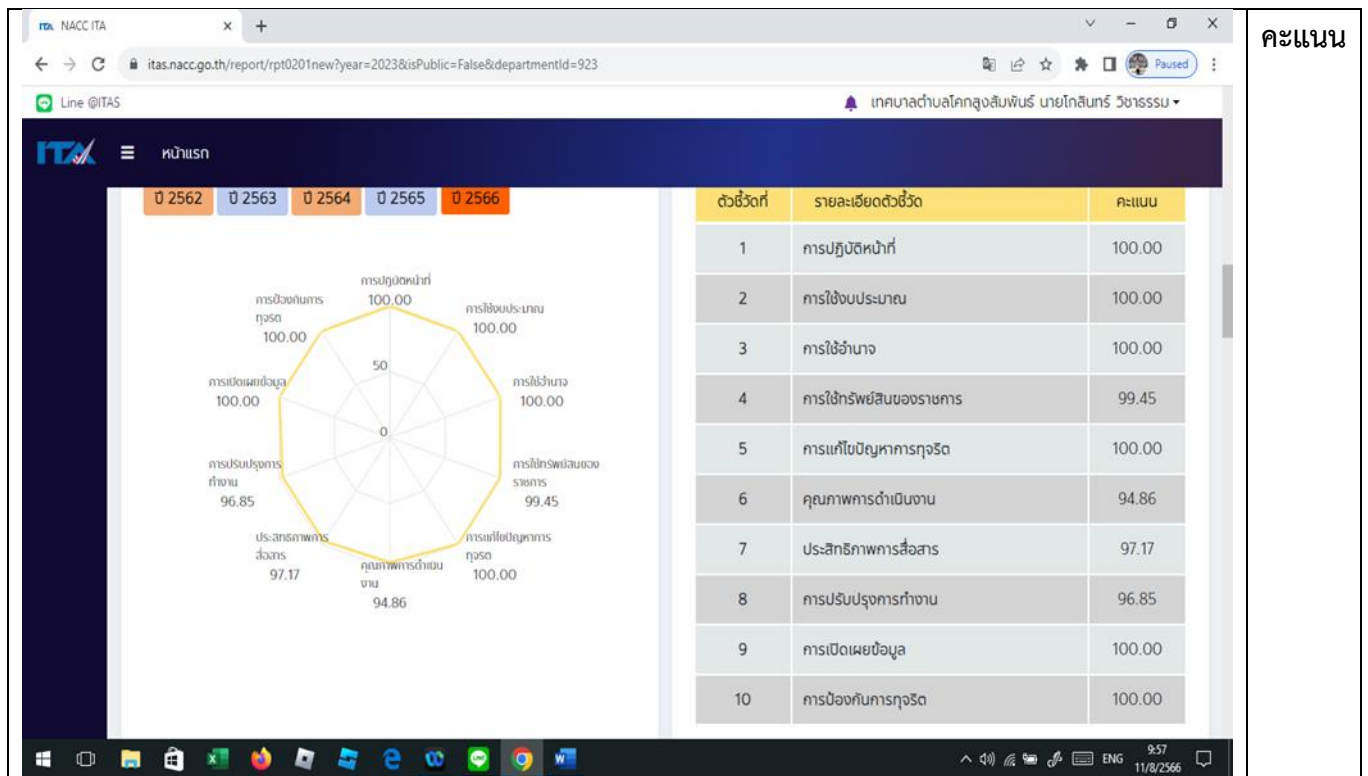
NACC ITA × +

itas.nacc.go.th/report/rpt0201new?year=2023&isPublic=False&departmentId=923

Paused

Line @ITAS

เทศบาลตำบลโคกสูงสัมพันธ์ นายโกสินทร์ วิชารรม

ITA หน้าแรก

ปี 2562 ปี 2563 ปี 2564 ปี 2565 ปี 2566

การปฏิบัติหน้าที่ 100.00
การใช้งบประมาณ 100.00
การใช้อำนาจ 100.00
การใช้ทรัพย์สินของราชการ 99.45
การแก้ไขปัญหาการทุจริต 100.00
คุณภาพการดำเนินงาน 94.86
ประสิทธิภาพการสื่อสาร 97.17
การปรับปรุงการทำงาน 96.85
การเปิดเผยข้อมูล 100.00
การป้องกันการทุจริต 100.00
50
0

| ตัวชี้วัดที่ | รายละเอียดตัวชี้วัด | คะแนน |
|---|---|---|
| 1 | การปฏิบัติหน้าที่ | 100.00 |
| 2 | การใช้งบประมาณ | 100.00 |
| 3 | การใช้อำนาจ | 100.00 |
| 4 | การใช้ทรัพย์สินของราชการ | 99.45 |
| 5 | การแก้ไขปัญหาการทุจริต | 100.00 |
| 6 | คุณภาพการดำเนินงาน | 94.86 |
| 7 | ประสิทธิภาพการสื่อสาร | 97.17 |
| 8 | การปรับปรุงการทำงาน | 96.85 |
| 9 | การเปิดเผยข้อมูล | 100.00 |
| 10 | การป้องกันการทุจริต | 100.00 |

ENG 9:57 11/8/2566

คะแนน